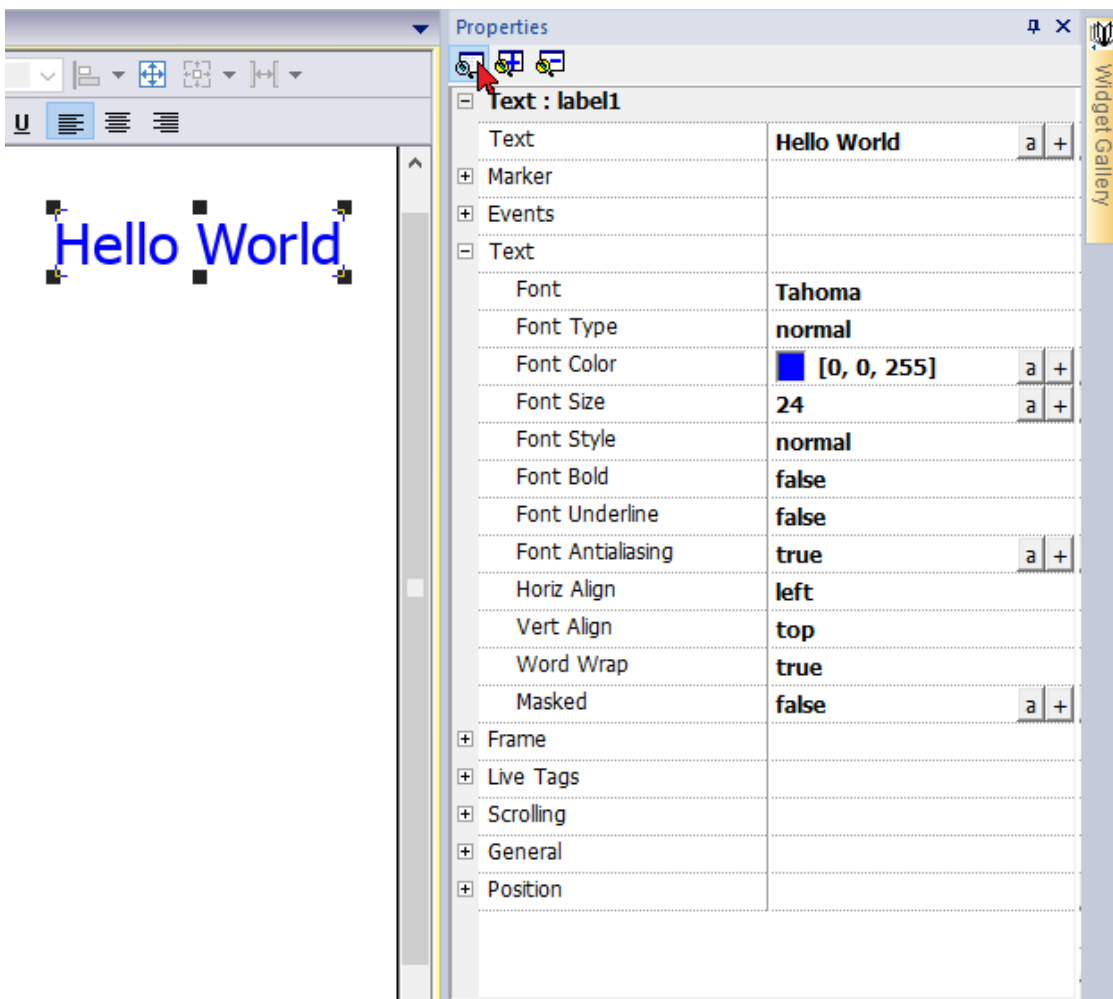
U

Hello World

Properties

Widget Gallery

Text : label1

| | | |
|---|---|---|
| Text | Hello World | a + |
| Marker | | |
| Events | | |
| Text | | |
| Font | Tahoma | |
| Font Type | normal | |
| Font Color | [0, 0, 255] | a + |
| Font Size | 24 | a + |
| Font Style | normal | |
| Font Bold | false | |
| Font Underline | false | |
| Font Antialiasing | true | a + |
| Horiz Align | left | |
| Vert Align | top | |
| Word Wrap | true | |
| Masked | false | a + |
| Frame | | |
| Live Tags | | |
| Scrolling | | |
| General | | |
| Position | | |